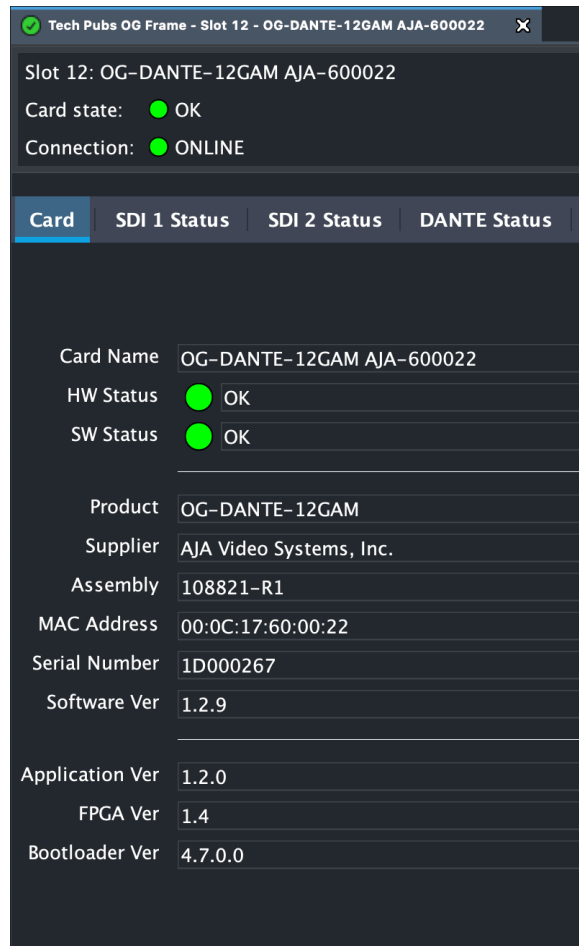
Tech Pubs OG Frame - Slot 12 - OG-DANTE-12GAM AJA-600022

Slot 12: OG-DANTE-12GAM AJA-600022
Card state: OK
Connection: ONLINE

Card | SDI 1 Status | SDI 2 Status | DANTE Status

Card Name OG-DANTE-12GAM AJA-600022
HW Status OK
SW Status OK

Product OG-DANTE-12GAM
Supplier AJA Video Systems, Inc.
Assembly 108821-R1
MAC Address 00:0C:17:60:00:22
Serial Number 1D000267
Software Ver 1.2.9

Application Ver 1.2.0
FPGA Ver 1.4
Bootloader Ver 4.7.0.0